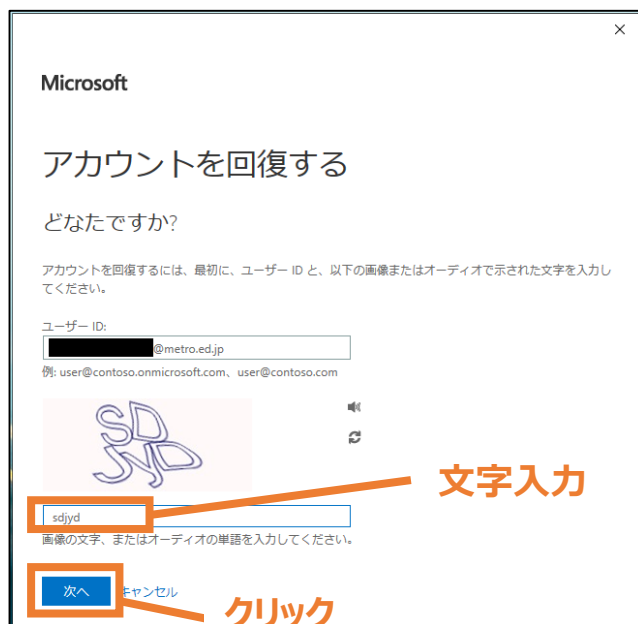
×

Microsoft

アカウントを回復する

どなたですか?

アカウントを回復するには、最初に、ユーザー ID と、以下の画像またはオーディオで示された文字を入力してください。

ユーザー ID:

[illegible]@metro.ed.jp

例: user@contoso.onmicrosoft.com、user@contoso.com

SD JYD

文字入力

sdjyd

画像の文字、またはオーディオの単語を入力してください。

次へ キャンセル

クリック